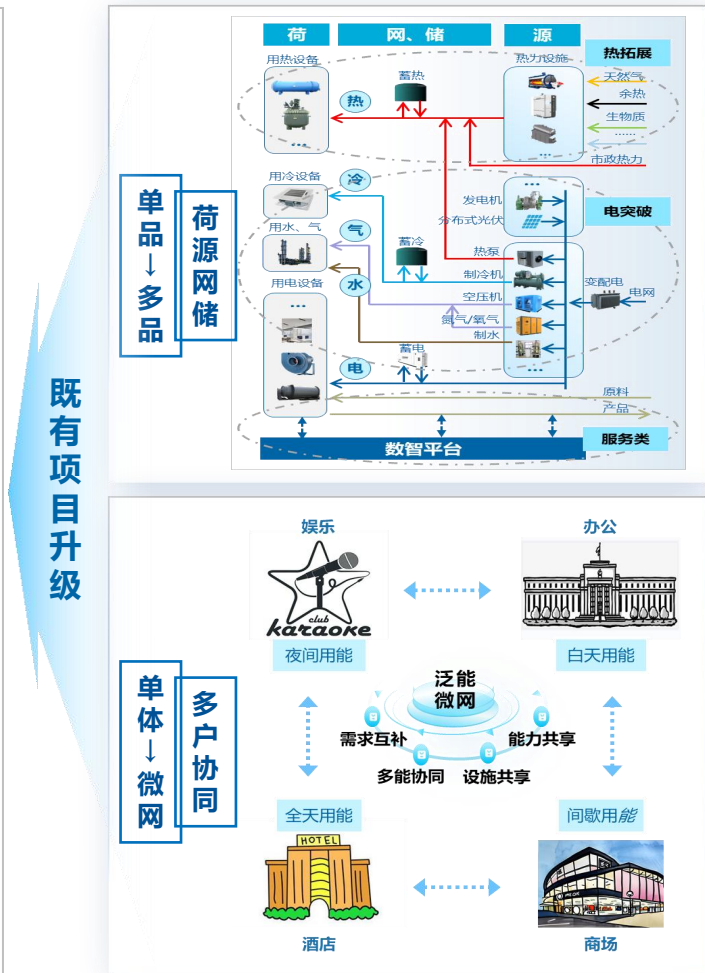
既有项目升级

单品→多品

荷源网储

荷

网、储

源

用热设备

蓄热

热力设施

热拓展

天然气

余热

生物质

……

热

市政热力

用冷设备

冷

发电机

分布式光伏

电突破

用水、气

气

蓄冷

热泵

水

制冷机

变配电

电网

用电设备

空压机

氮气/氧气

制水

蓄电

电

原料

产品

数智平台

服务类

单体→微网

多户协同

娱乐

club karaoke

办公

夜间用能

白天用能

泛能微网

需求互补

能力共享

多能协同

设施共享

全天用能

间歇用能

HOTEL

酒店

商场